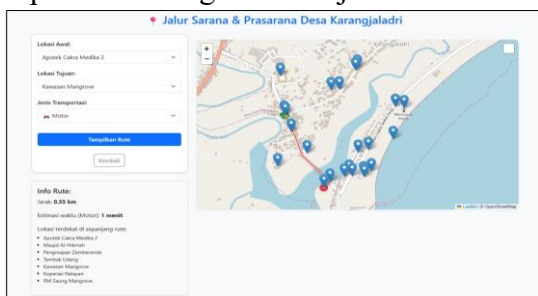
📍 Jalur Sarana & Prasarana Desa Karangjaladri

Lokasi Awal:
Apotek Catra Medika 2

Lokasi Tujuan:
Kawasan Mangrove

Jenis Transportasi
🏍 Motor

Tampilkan Rute

Kembali

Info Rute:
Jarak: 0.55 km

Estimasi waktu (Motor): 1 menit

Lokasi terdekat di sepanjang rute:
• Apotek Catra Medika 2
• Masjid Al-Hikmah
• Penginapan Zembaranda
• Tambak Udang
• Kawasan Mangrove
• Koperasi Nelayan
• RM Saung Mangrove

+
−
Karangjaladri
Leaflet | © OpenStreetMap